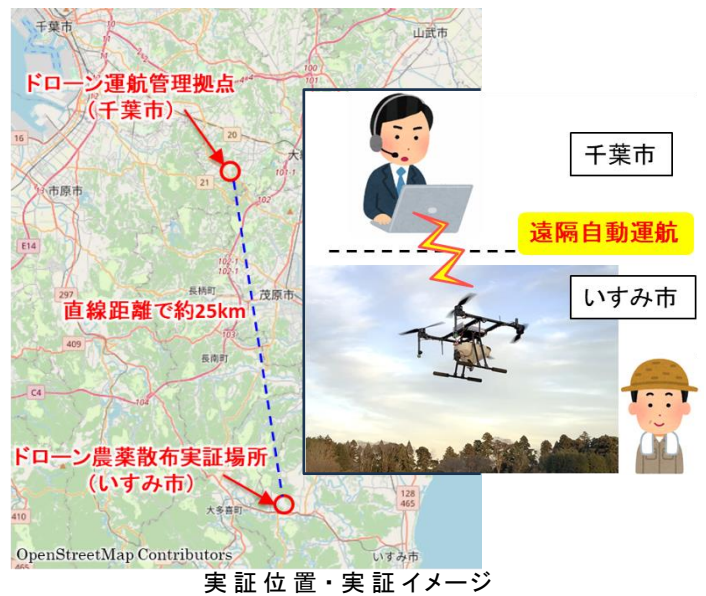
千葉市

山武市

ドローン運航管理拠点
（千葉市）

市原市

長柄町

茂原市

長南町

直線距離で約25km

ドローン農薬散布実証場所
（いすみ市）

大多喜町

いすみ市

OpenStreetMap Contributors

千葉市

遠隔自動運航

いすみ市

実証位置・実証イメージ